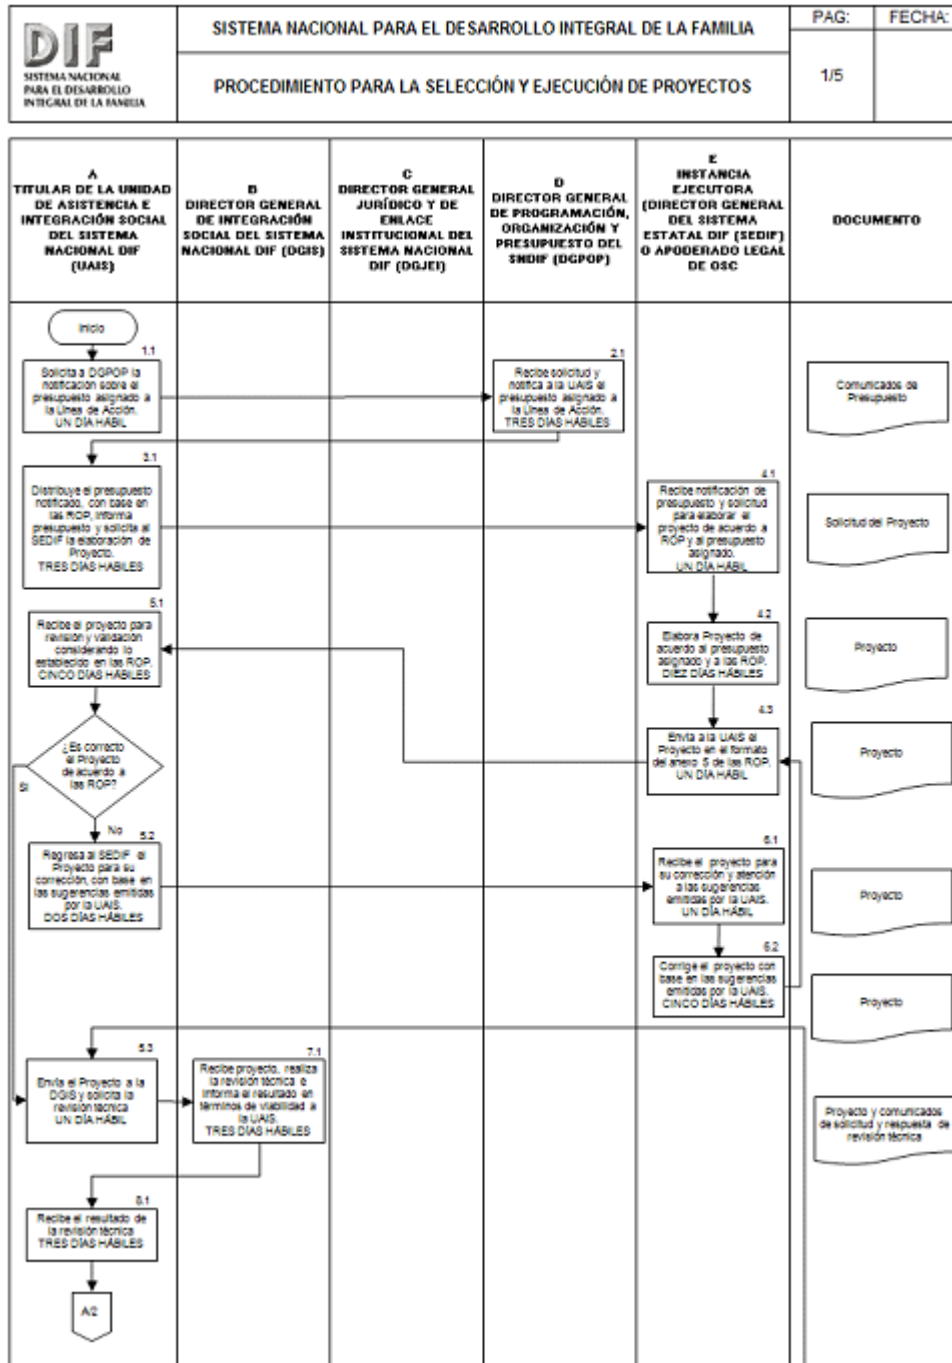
DIF
SISTEMA NACIONAL PARA EL DESARROLLO INTEGRAL DE LA FAMILIA

SISTEMA NACIONAL PARA EL DESARROLLO INTEGRAL DE LA FAMILIA

PROCEDIMIENTO PARA LA SELECCIÓN Y EJECUCIÓN DE PROYECTOS

PAG:
1/5

FECHA:

A
TITULAR DE LA UNIDAD DE ASISTENCIA E INTEGRACIÓN SOCIAL DEL SISTEMA NACIONAL DIF (UAIS)

B
DIRECTOR GENERAL DE INTEGRACIÓN SOCIAL DEL SISTEMA NACIONAL DIF (DGIS)

C
DIRECTOR GENERAL JURÍDICO Y DE ENLACE INSTITUCIONAL DEL SISTEMA NACIONAL DIF (DGJEI)

D
DIRECTOR GENERAL DE PROGRAMACIÓN, ORGANIZACIÓN Y PRESUPUESTO DEL SNDIF (DGPOP)

E
INSTANCIA EJECUTORA (DIRECTOR GENERAL DEL SISTEMA ESTATAL DIF (SEDIF) O APODERADO LEGAL DE OSC

DOCUMENTO

Inicio

1.1
Solicita a DGPOP la notificación sobre el presupuesto asignado a la Línea de Acción.
UN DÍA HÁBIL

2.1
Recibe solicitud y notifica a la UAIS el presupuesto asignado a la Línea de Acción.
TRES DÍAS HÁBILES

Comunicados de Presupuesto

3.1
Distribuye el presupuesto notificado, con base en las ROP, informa presupuesto y solicita al SEDIF la elaboración de Proyecto.
TRES DÍAS HÁBILES

4.1
Recibe notificación de presupuesto y solicitud para elaborar el proyecto de acuerdo a ROP y al presupuesto asignado.
UN DÍA HÁBIL

Solicitud del Proyecto

5.1
Recibe el proyecto para revisión y validación considerando lo establecido en las ROP.
CINCO DÍAS HÁBILES

4.2
Elabora Proyecto de acuerdo al presupuesto asignado y a las ROP.
DIEZ DÍAS HÁBILES

Proyecto

¿Es correcto el Proyecto de acuerdo a las ROP?

Si

4.3
Envía a la UAIS el Proyecto en el formato del anexo 5 de las ROP.
UN DÍA HÁBIL

Proyecto

No

5.2
Regresa al SEDIF el Proyecto para su corrección, con base en las sugerencias emitidas por la UAIS.
DOS DÍAS HÁBILES

6.1
Recibe el proyecto para su corrección y atención a las sugerencias emitidas por la UAIS.
UN DÍA HÁBIL

Proyecto

6.2
Corrige el proyecto con base en las sugerencias emitidas por la UAIS.
CINCO DÍAS HÁBILES

Proyecto

5.3
Envía el Proyecto a la DGIS y solicita la revisión técnica
UN DÍA HÁBIL

7.1
Recibe proyecto, realiza la revisión técnica e informa el resultado en términos de viabilidad a la UAIS.
TRES DÍAS HÁBILES

Proyecto y comunicados de solicitud y respuesta de revisión técnica

8.1
Recibe el resultado de la revisión técnica
TRES DÍAS HÁBILES

A/2